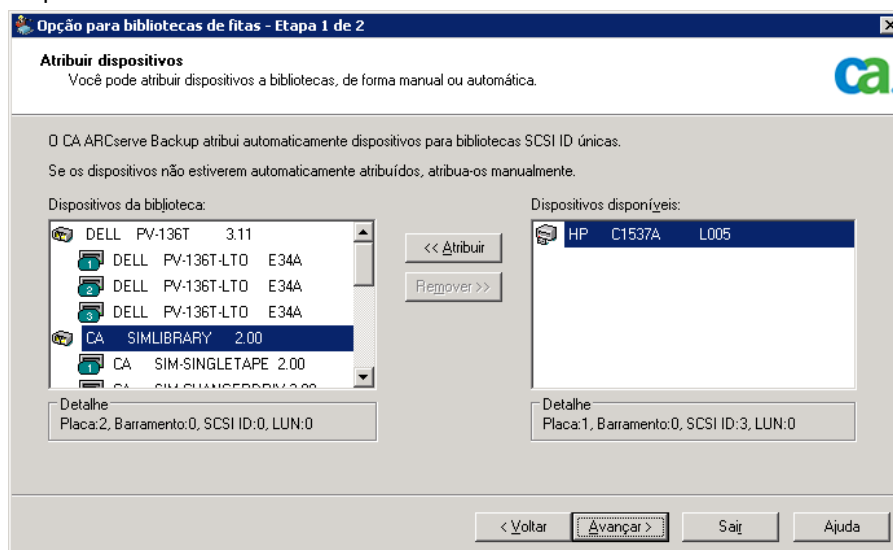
Opção para bibliotecas de fitas - Etapa 1 de 2

Atribuir dispositivos
Você pode atribuir dispositivos a bibliotecas, de forma manual ou automática.

ca

O CA ARCserve Backup atribui automaticamente dispositivos para bibliotecas SCSI ID únicas.

Se os dispositivos não estiverem automaticamente atribuídos, atribua-os manualmente.

Dispositivos da biblioteca:

DELL PV-136T 3.11
1 DELL PV-136T-LTO E34A
2 DELL PV-136T-LTO E34A
3 DELL PV-136T-LTO E34A
CA SIMLIBRARY 2.00
1 CA SIM-SINGLETAPE 2.00
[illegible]

<< Atribuir

Remover >>

Dispositivos disponíveis:

HP C1537A L005

Detalhe
Placa:2, Barramento:0, SCSI ID:0, LUN:0

Detalhe
Placa:1, Barramento:0, SCSI ID:3, LUN:0

< Voltar
Avançar >
Sair
Ajuda